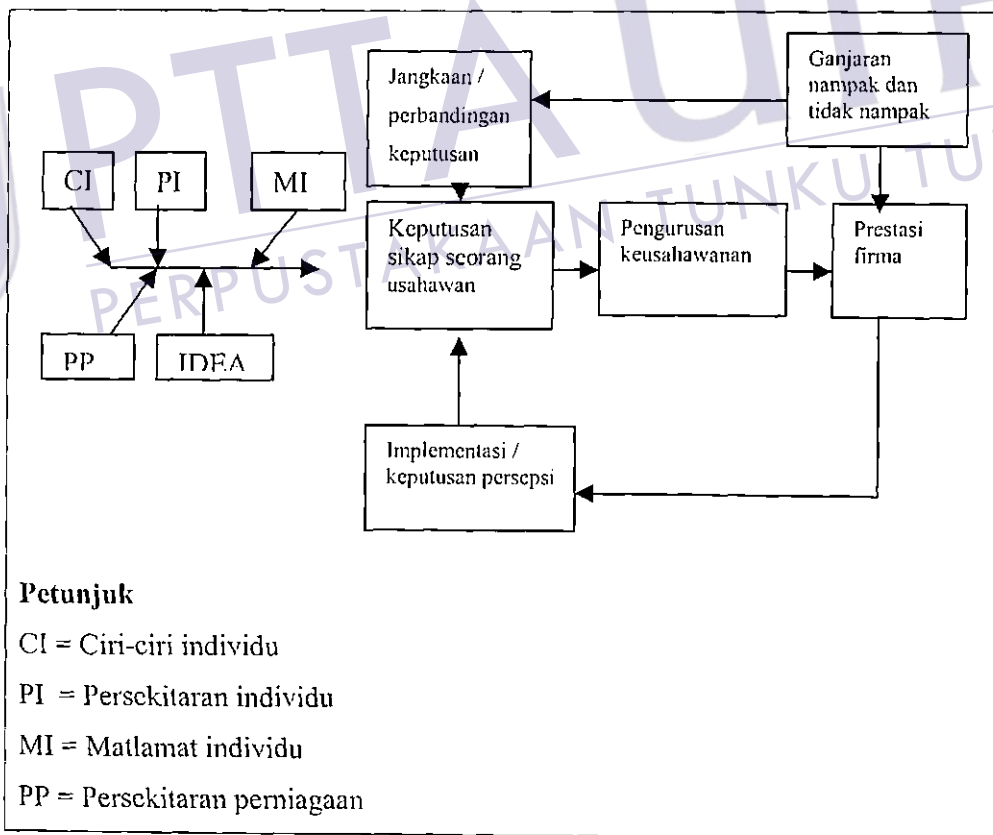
Jangkaan / perbandingan keputusan

Ganjaran nampak dan tidak nampak

CI

PI

MI

Keputusan sikap seorang usahawan

Pengurusan keusahawanan

Prestasi firma

PP

IDEA

Implementasi / keputusan persepsi

PERPUSTAKAAN TUNKU TUN

**Petunjuk**

CI = Ciri-ciri individu

PI = Persekitaran individu

MI = Matlamat individu

PP = Persekitaran perniagaan